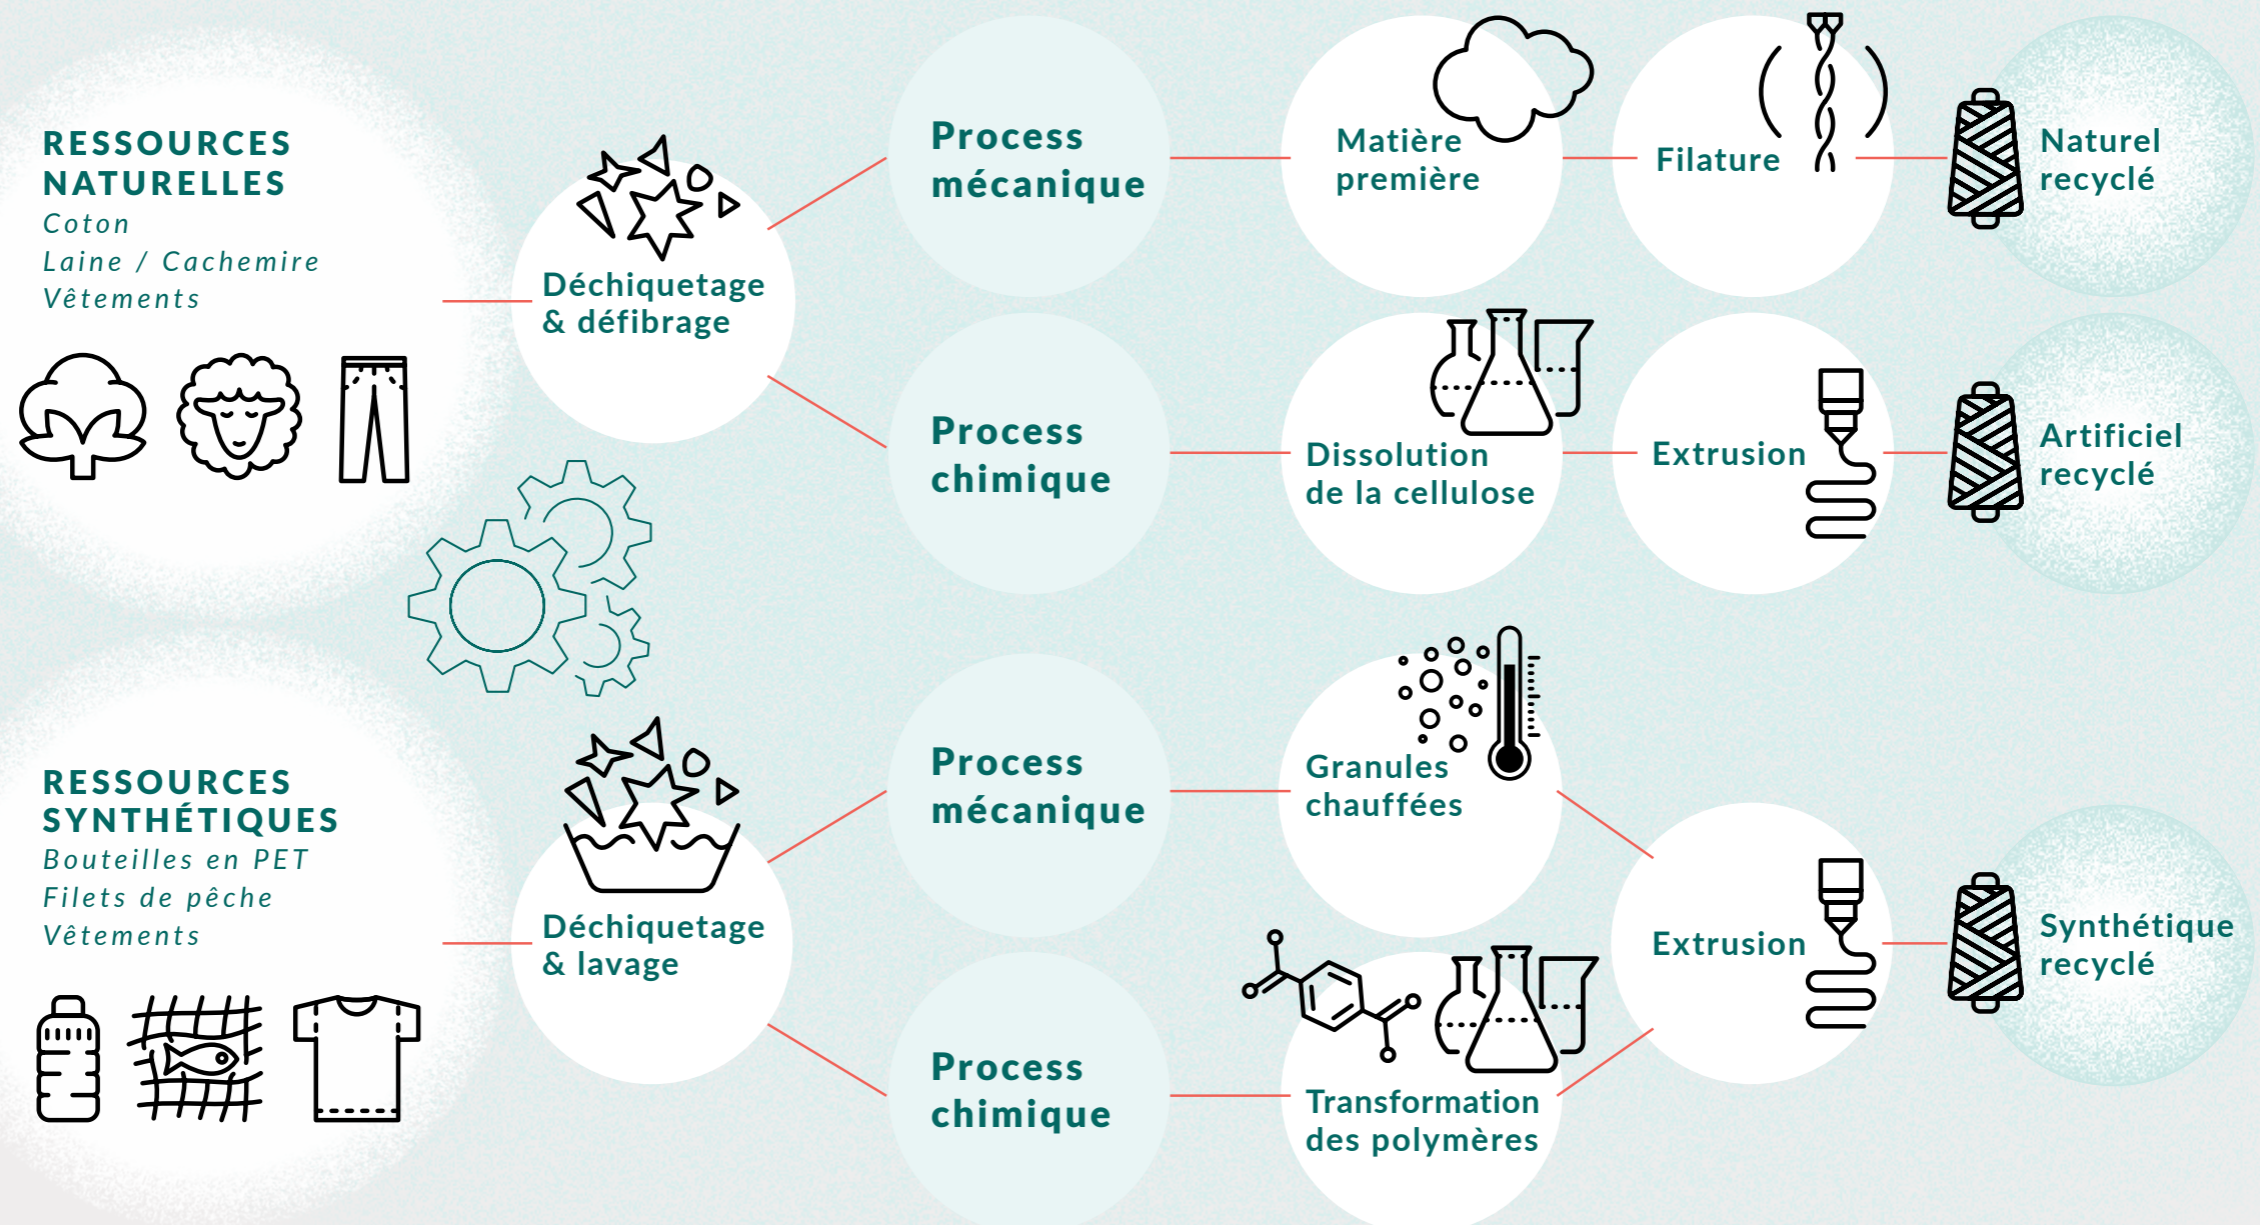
RESSOURCES NATURELLES
Coton
Laine / Cachemire
Vêtements

Déchiquetage & défibrage

Process mécanique

Process chimique

Matière première

Filature

Naturel recyclé

Dissolution de la cellulose

Extrusion

Artificiel recyclé

RESSOURCES SYNTHÉTIQUES
Bouteilles en PET
Filets de pêche
Vêtements

Déchiquetage & lavage

Process mécanique

Process chimique

Granules chauffées

Transformation des polymères

Extrusion

Synthétique recyclé